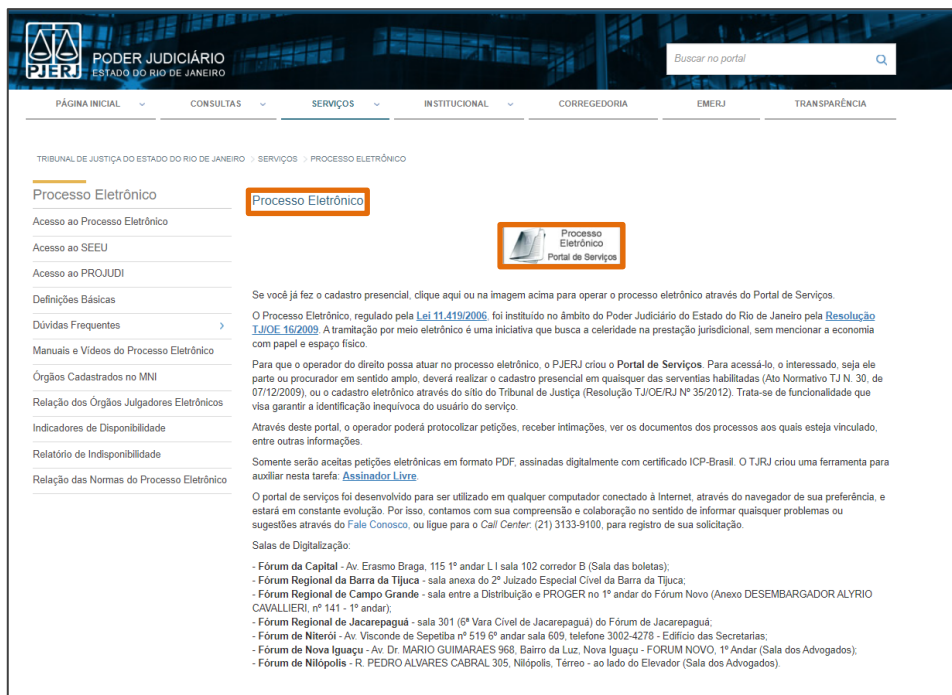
PJERJ PODER JUDICIÁRIO ESTADO DO RIO DE JANEIRO

Buscar no portal

PÁGINA INICIAL CONSULTAS SERVIÇOS INSTITUCIONAL CORREGEDORIA EMERJ TRANSPARÊNCIA

TRIBUNAL DE JUSTIÇA DO ESTADO DO RIO DE JANEIRO > SERVIÇOS > PROCESSO ELETRÔNICO

Processo Eletrônico
Acesso ao Processo Eletrônico
Acesso ao SEEU
Acesso ao PROJUDI
Definições Básicas
Dúvidas Frequentes
Manuais e Vídeos do Processo Eletrônico
Órgãos Cadastrados no MNI
Relação dos Órgãos Julgadores Eletrônicos
Indicadores de Disponibilidade
Relatório de Indisponibilidade
Relação das Normas do Processo Eletrônico

Processo Eletrônico

Processo Eletrônico Portal de Serviços

Se você já fez o cadastro presencial, clique aqui ou na imagem acima para operar o processo eletrônico através do Portal de Serviços.

O Processo Eletrônico, regulado pela Lei 11.419/2006, foi instituído no âmbito do Poder Judiciário do Estado do Rio de Janeiro pela Resolução TJ/OE 16/2009. A tramitação por meio eletrônico é uma iniciativa que busca a celeridade na prestação jurisdicional, sem mencionar a economia com papel e espaço físico.

Para que o operador do direito possa atuar no processo eletrônico, o PJERJ criou o Portal de Serviços. Para acessá-lo, o interessado, seja ele parte ou procurador em sentido amplo, deverá realizar o cadastro presencial em quaisquer das serventias habilitadas (Ato Normativo TJ N. 30, de 07/12/2009), ou o cadastro eletrônico através do sítio do Tribunal de Justiça (Resolução TJ/OE/RJ Nº 35/2012). Trata-se de funcionalidade que visa garantir a identificação inequívoca do usuário do serviço.

Através deste portal, o operador poderá protocolizar petições, receber intimações, ver os documentos dos processos aos quais esteja vinculado, entre outras informações.

Somente serão aceitas petições eletrônicas em formato PDF, assinadas digitalmente com certificado ICP-Brasil. O TJRJ criou uma ferramenta para auxiliar nesta tarefa: Assinador Livre.

O portal de serviços foi desenvolvido para ser utilizado em qualquer computador conectado à Internet, através do navegador de sua preferência, e estará em constante evolução. Por isso, contamos com sua compreensão e colaboração no sentido de informar quaisquer problemas ou sugestões através do Fale Conosco, ou ligue para o Call Center: (21) 3133-9100, para registro de sua solicitação.

Salas de Digitalização:

- Fórum da Capital - Av. Erasmo Braga, 115 1º andar L I sala 102 corredor B (Sala das boletas);
- Fórum Regional da Barra da Tijuca - sala anexa do 2º Juizado Especial Cível da Barra da Tijuca;
- Fórum Regional de Campo Grande - sala entre a Distribuição e PROGER no 1º andar do Fórum Novo (Anexo DESEMBARGADOR ALYRIO CAVALLIERI, nº 141 - 1º andar);
- Fórum Regional de Jacarepaguá - sala 301 (6ª Vara Cível de Jacarepaguá) do Fórum de Jacarepaguá;
- Fórum de Niterói - Av. Visconde de Sepetiba nº 519 6º andar sala 609, telefone 3002-4278 - Edifício das Secretarias;
- Fórum de Nova Iguaçu - Av. Dr. MARIO GUIMARAES 968, Bairro da Luz, Nova Iguaçu - FORUM NOVO, 1º Andar (Sala dos Advogados);
- Fórum de Nilópolis - R. PEDRO ALVARES CABRAL 305, Nilópolis, Térreo - ao lado do Elevador (Sala dos Advogados).